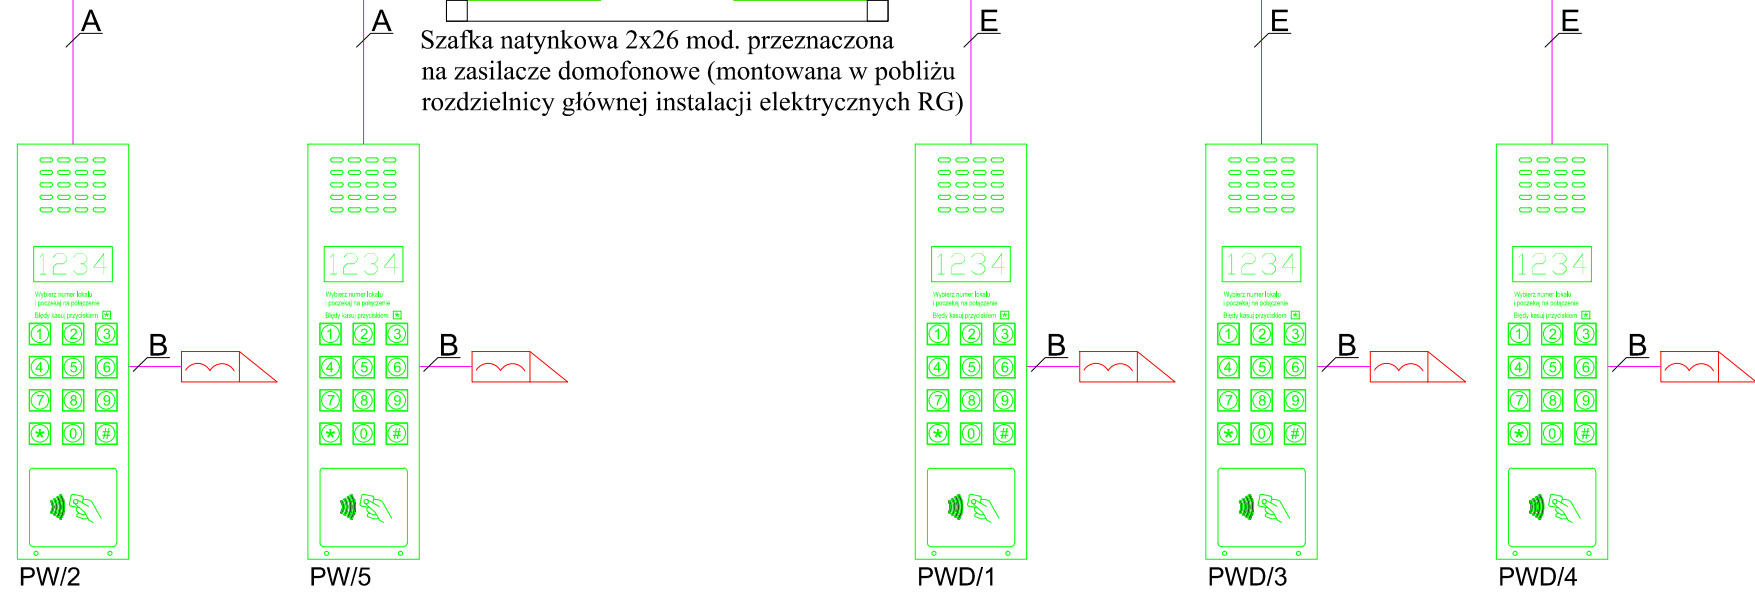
A

A

Szafka natynkowa 2x26 mod. przeznaczona na zasilacze domofonowe (montowana w pobliżu rozdzielnicy głównej instalacji elektrycznych RG)

E

E

E

1234

Wybierz numer lokalu i poczekaj na połączenie

Błędy kasuj przyciskiem

1 2 3
4 5 6
7 8 9
* 0 #

B

PW/2

1234

Wybierz numer lokalu i poczekaj na połączenie

Błędy kasuj przyciskiem

1 2 3
4 5 6
7 8 9
* 0 #

B

PW/5

1234

Wybierz numer lokalu i poczekaj na połączenie

Błędy kasuj przyciskiem

1 2 3
4 5 6
7 8 9
* 0 #

B

PWD/1

1234

Wybierz numer lokalu i poczekaj na połączenie

Błędy kasuj przyciskiem

1 2 3
4 5 6
7 8 9
* 0 #

B

PWD/3

1234

Wybierz numer lokalu i poczekaj na połączenie

Błędy kasuj przyciskiem

1 2 3
4 5 6
7 8 9
* 0 #

B

PWD/4